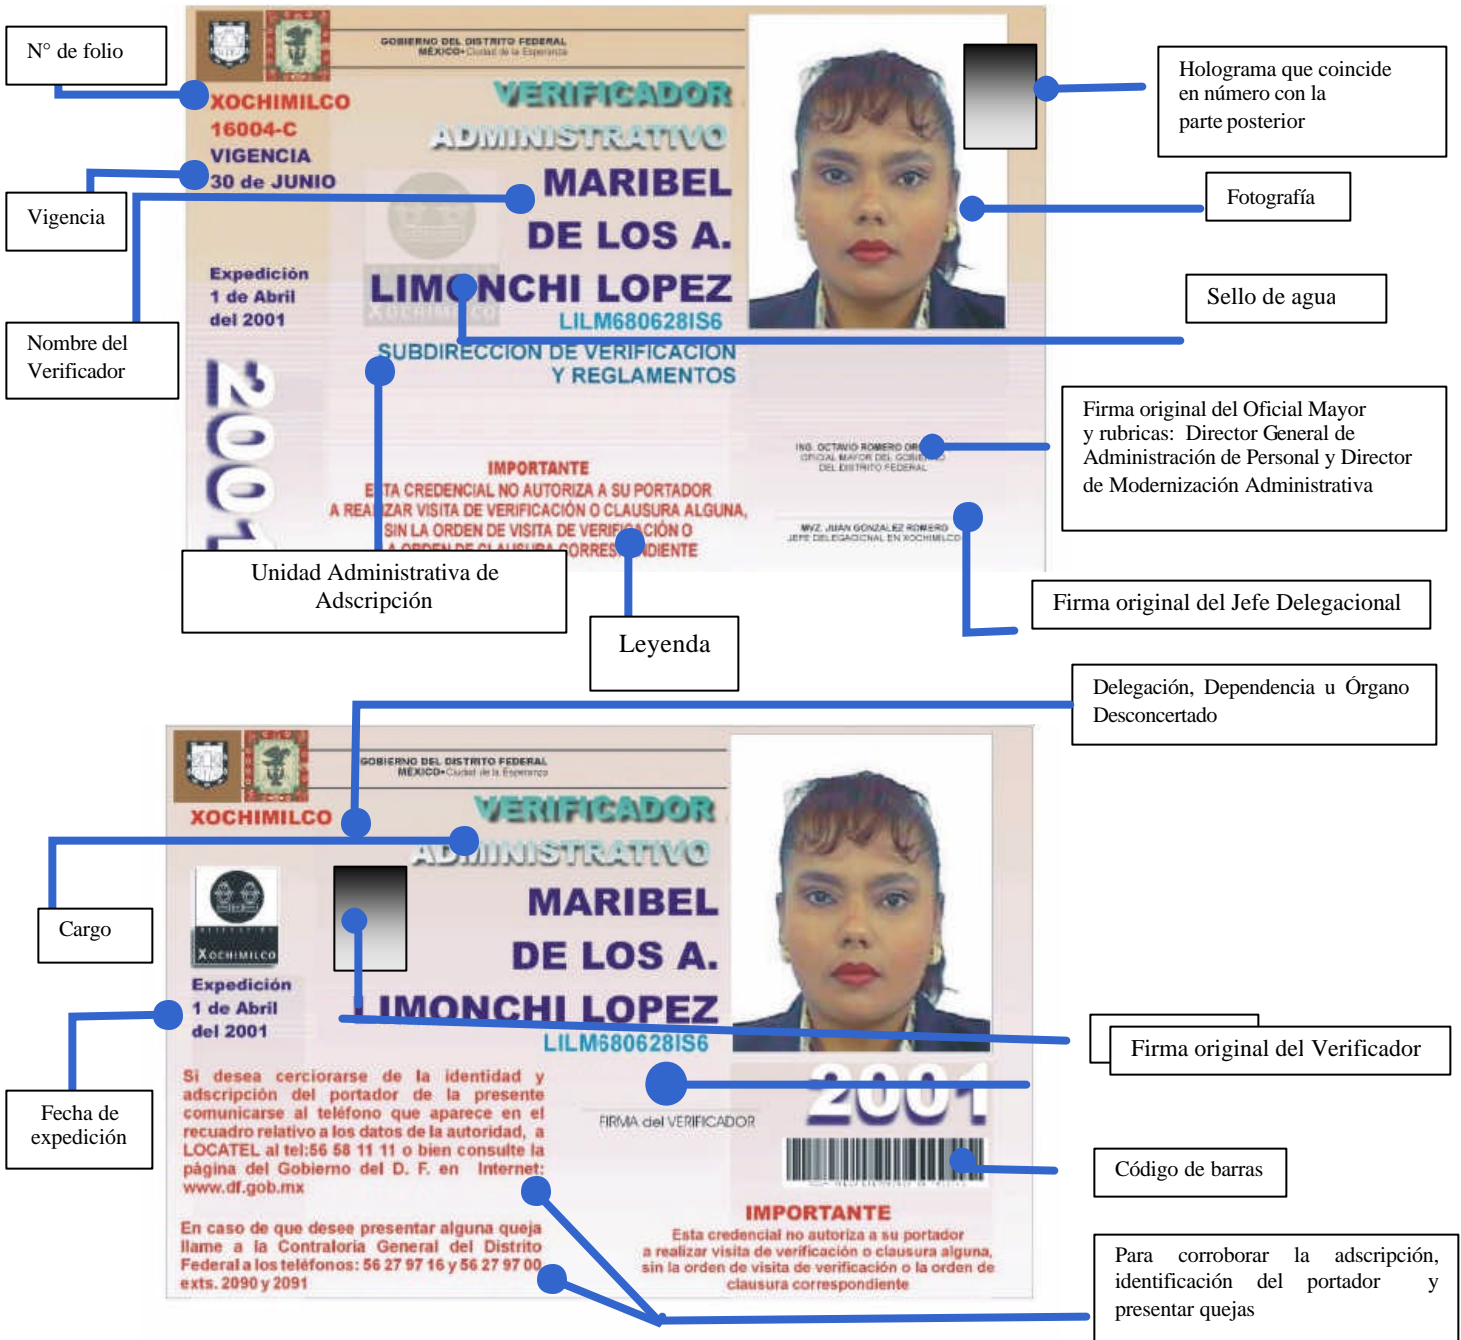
N° de folio

GOBIERNO DEL DISTRITO FEDERAL
MÉXICO• Ciudad de la Esperanza

XOCHIMILCO
16004-C
VIGENCIA
30 de JUNIO

VERIFICADOR
ADMINISTRATIVO
MARIBEL
DE LOS A.
LIMONCHI LOPEZ
LILM680628IS6

Holograma que coincide en número con la parte posterior

Fotografía

Vigencia

Sello de agua

Expedición
1 de Abril
del 2001

Nombre del Verificador

SUBDIRECCION DE VERIFICACION
Y REGLAMENTOS

2001

Firma original del Oficial Mayor y rubricas: Director General de Administración de Personal y Director de Modernización Administrativa

ING. OCTAVIO ROMERO OR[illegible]
OFICIAL MAYOR DEL GOBIERNO
DEL DISTRITO FEDERAL

IMPORTANTE
E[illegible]TA CREDENCIAL NO AUTORIZA A SU PORTADOR A REA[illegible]ZAR VISITA DE VERIFICACIÓN O CLAUSURA ALGUNA, SIN LA ORDEN DE VISITA DE VERIFI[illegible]CIÓN O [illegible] CORRES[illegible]NDIENTE

MVZ. JUAN GONZALEZ ROMERO
JEFE DELEGACIONAL EN XOCHIMILCO

Unidad Administrativa de Adscripción

Leyenda

Firma original del Jefe Delegacional

Delegación, Dependencia u Órgano Desconcertado

GOBIERNO DEL DISTRITO FEDERAL
MÉXICO• Ciudad de la Esperanza

XOCHIMILCO

VERIFICADOR
ADMINISTRATIVO

Cargo

XOCHIMILCO

MARIBEL
DE LOS A.
LIMONCHI LOPEZ
LILM680628IS6

Expedición
1 de Abril
del 2001

Firma original del Verificador

Fecha de expedición

Si desea cerciorarse de la identidad y adscripción del portador de la presente comunicarse al teléfono que aparece en el recuadro relativo a los datos de la autoridad, a LOCATEL al tel:56 58 11 11 o bien consulte la página del Gobierno del D. F. en Internet: www.df.gob.mx

FIRMA del VERIFICADOR

2001

Código de barras

En caso de que desee presentar alguna queja llame a la Contraloria General del Distrito Federal a los teléfonos: 56 27 97 16 y 56 27 97 00 exts. 2090 y 2091

IMPORTANTE
Esta credencial no autoriza a su portador a realizar visita de verificación o clausura alguna, sin la orden de visita de verificación o la orden de clausura correspondiente

Para corroborar la adscripción, identificación del portador y presentar quejas